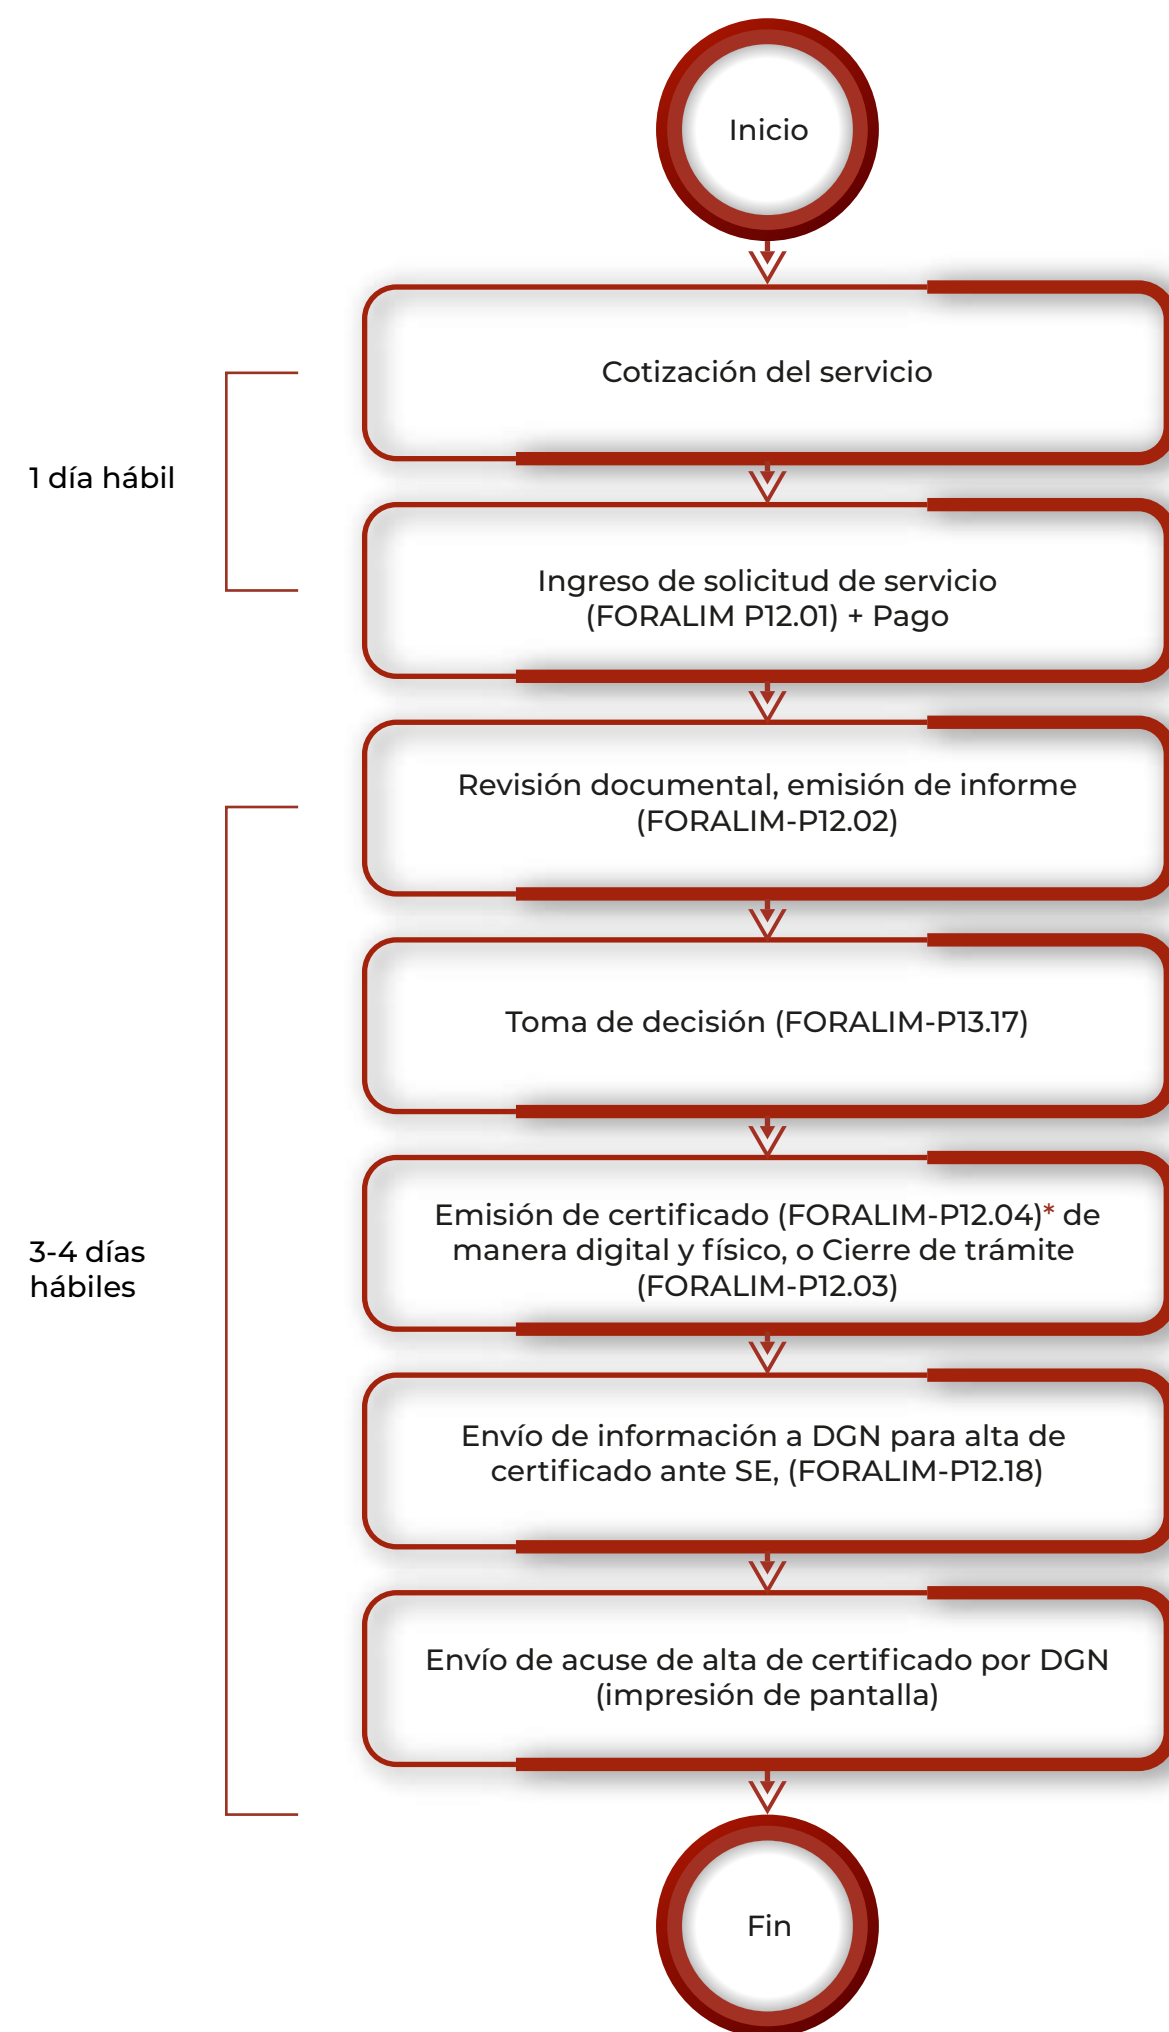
Inicio

1 día hábil

Cotización del servicio

Ingreso de solicitud de servicio (FORALIM P12.01) + Pago

3-4 días hábiles

Revisión documental, emisión de informe (FORALIM-P12.02)

Toma de decisión (FORALIM-P13.17)

Emisión de certificado (FORALIM-P12.04)* de manera digital y físico, o Cierre de trámite (FORALIM-P12.03)

Envío de información a DGN para alta de certificado ante SE, (FORALIM-P12.18)

Envío de acuse de alta de certificado por DGN (impresión de pantalla)

Fin